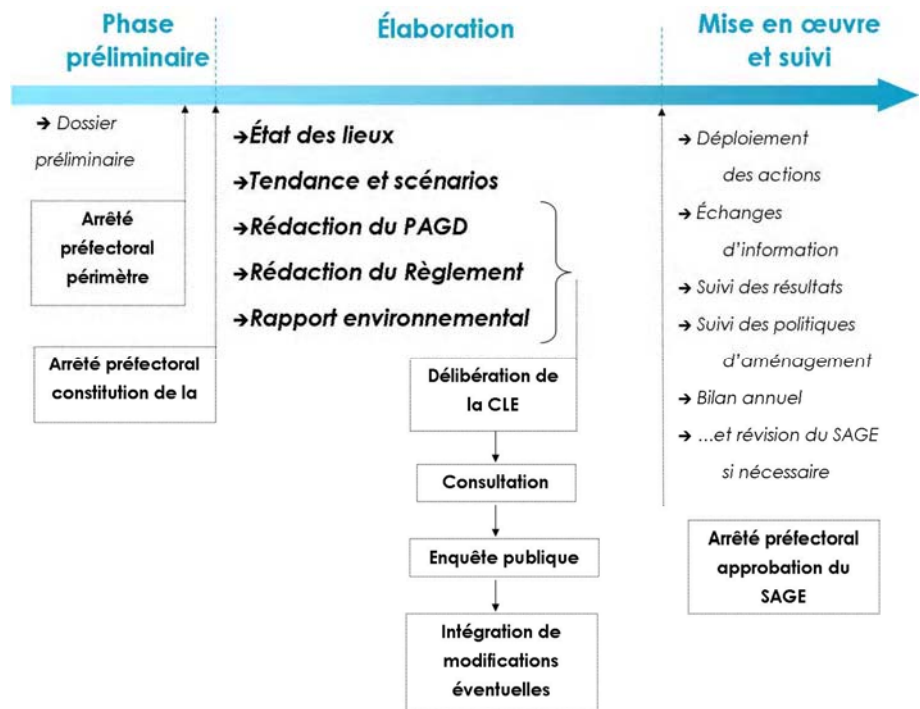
Phase préliminaire

Élaboration

Mise en œuvre et suivi

→ Dossier préliminaire

Arrêté préfectoral périmètre

Arrêté préfectoral constitution de la

→État des lieux

→Tendance et scénarios

→Rédaction du PAGD

→Rédaction du Règlement

→Rapport environnemental

Délibération de la CLE

Consultation

Enquête publique

Intégration de modifications éventuelles

→ Déploiement des actions

→ Échanges d'information

→ Suivi des résultats

→ Suivi des politiques d'aménagement

→ Bilan annuel

→ ...et révision du SAGE si nécessaire

Arrêté préfectoral approbation du SAGE